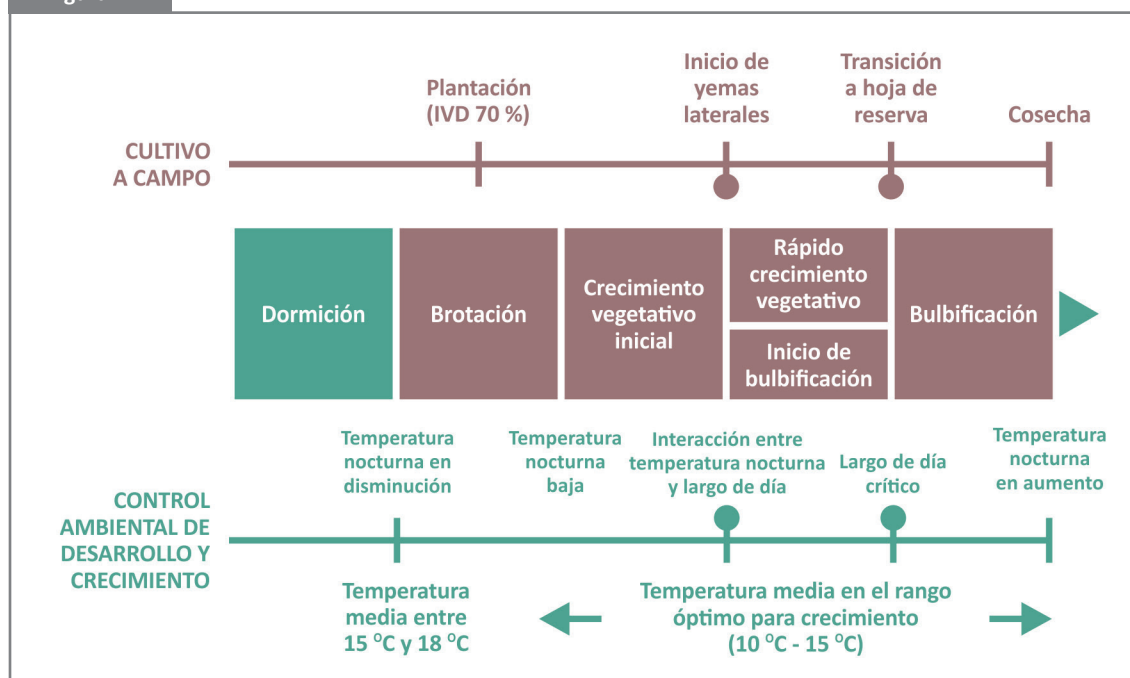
Plantación (IVD 70 %)

Inicio de yemas laterales

Transición a hoja de reserva

Cosecha

CULTIVO A CAMPO

Dormición

Brotación

Crecimiento vegetativo inicial

Rápido crecimiento vegetativo

Inicio de bulbificación

Bulbificación

Temperatura nocturna en disminución

Temperatura nocturna baja

Interacción entre temperatura nocturna y largo de día

Largo de día crítico

Temperatura nocturna en aumento

CONTROL AMBIENTAL DE DESARROLLO Y CRECIMIENTO

Temperatura media entre 15 $^{o}$C y 18 $^{o}$C

Temperatura media en el rango óptimo para crecimiento (10 $^{o}$C - 15 $^{o}$C)